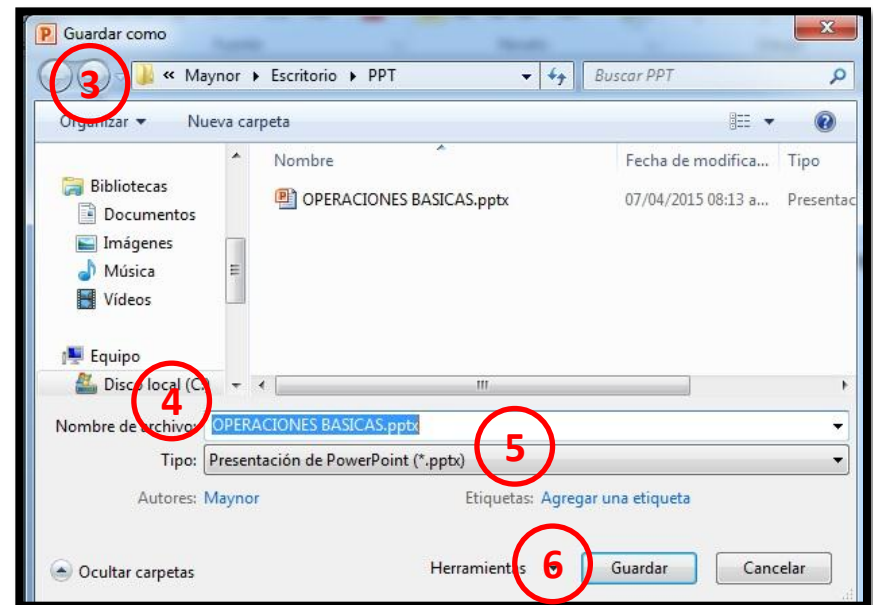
Guardar como

3

« Maynor ▸ Escritorio ▸ PPT

Buscar PPT

Organizar ▾ Nueva carpeta

Bibliotecas
Documentos
Imágenes
Música
Vídeos

Equipo
Disco local (C:

Nombre
Fecha de modifica...
Tipo

OPERACIONES BASICAS.pptx
07/04/2015 08:13 a...
Presentac

4

Nombre de archivo: OPERACIONES BASICAS.pptx

5

Tipo: Presentación de PowerPoint (*.pptx)

Autores: Maynor
Etiquetas: Agregar una etiqueta

Ocultar carpetas
Herramientas
6
Guardar
Cancelar